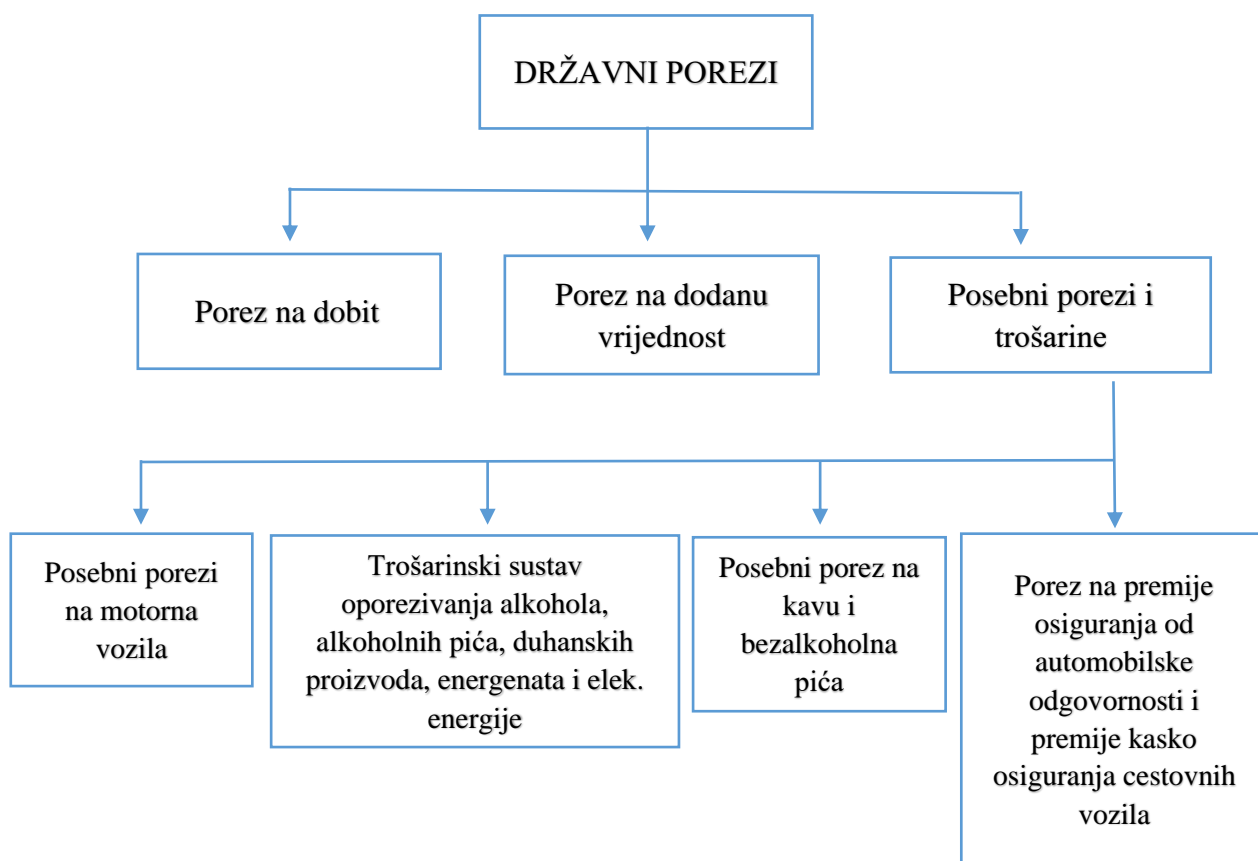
DRŽAVNI POREZI

Porez na dobit

Porez na dodanu vrijednost

Posebni porezi i trošarine

Posebni porezi na motorna vozila

Trošarinski sustav oporezivanja alkohola, alkoholnih pića, duhanskih proizvoda, energenata i elek. energije

Posebni porez na kavu i bezalkoholna pića

Porez na premije osiguranja od automobilske odgovornosti i premije kasko osiguranja cestovnih vozila